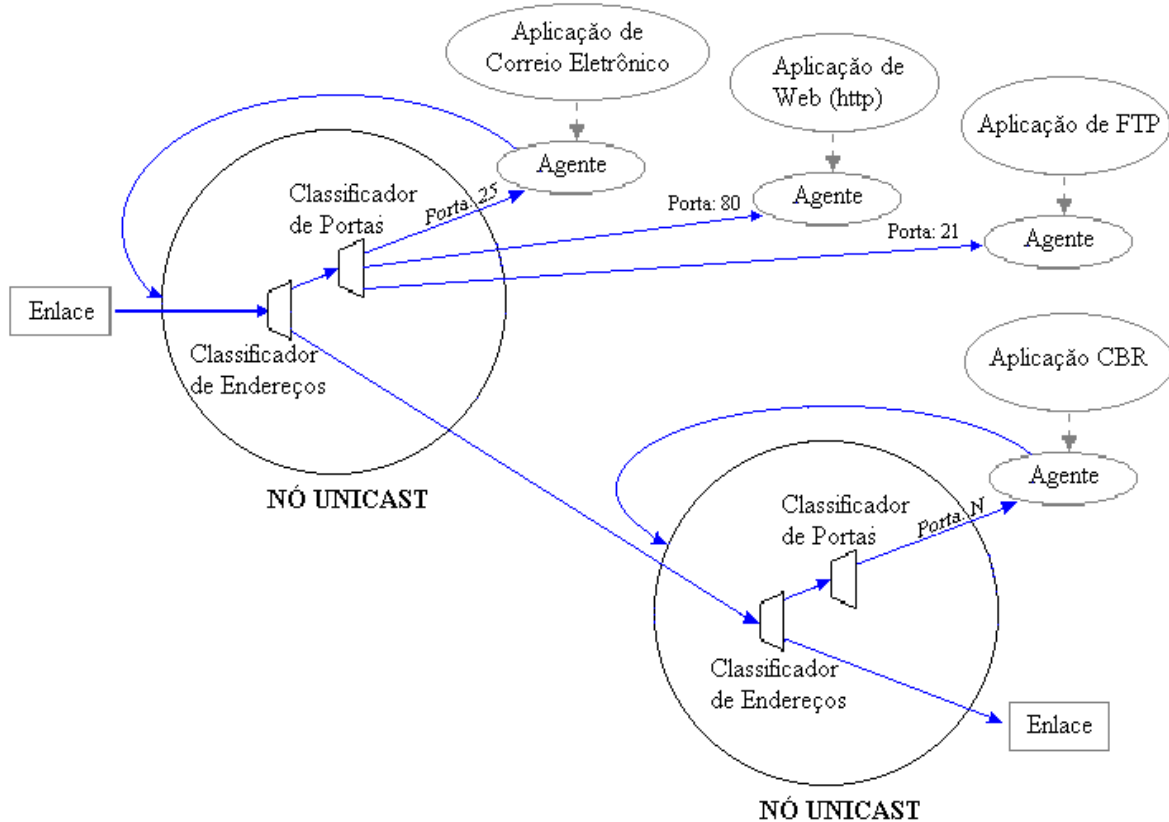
Aplicação de Correio Eletrônico

Aplicação de Web (http)

Aplicação de FTP

Agente

Agente

Agente

Classificador de Portas

Porta: 25

Porta: 80

Porta: 21

Enlace

Classificador de Endereços

NÓ UNICAST

Aplicação CBR

Agente

Classificador de Portas

Porta: N

Classificador de Endereços

Enlace

NÓ UNICAST